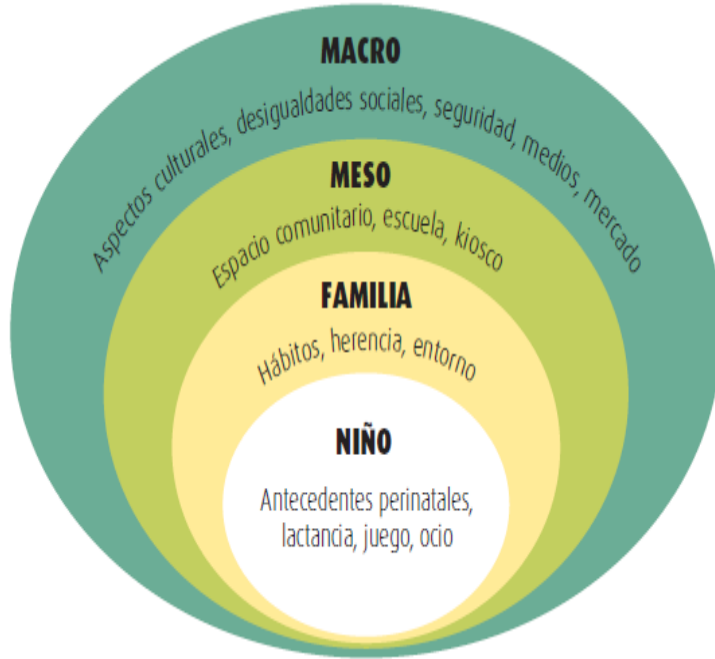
MACRO

Aspectos culturales, desigualdades sociales, seguridad, medios, mercado

MESO

Espacio comunitario, escuela, kiosco

FAMILIA

Hábitos, herencia, entorno

NIÑO

Antecedentes perinatales, lactancia, juego, ocio